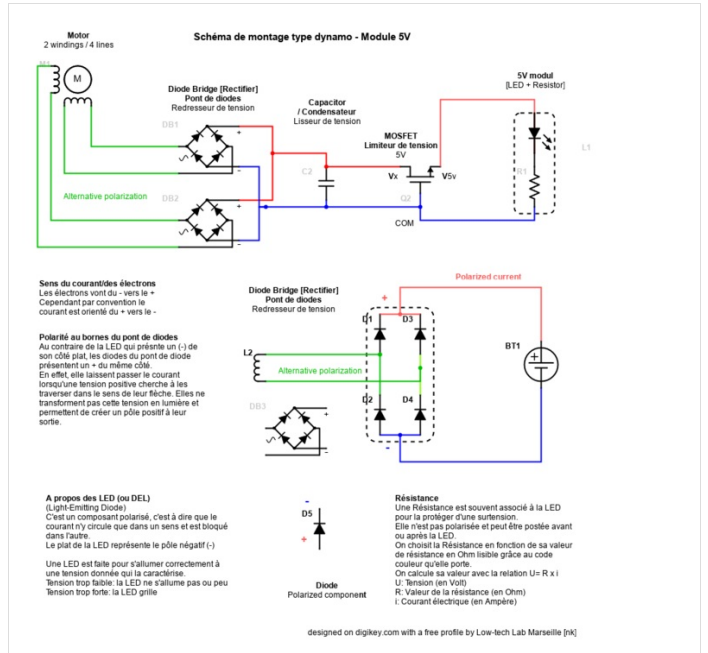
Schéma de montage type dynamo - Module 5V

Motor
2 windings / 4 lines

M1

M

Diode Bridge [Rectifier]
Pont de diodes
Redresseur de tension

DB1

DB2

Alternative polarization

Capacitor
/ Condensateur
Lisseur de tension

C2

MOSFET
Limiteur de tension
5V

Vx

V5v

Q2

COM

5V modul
[LED + Resistor]

R1

L1

Sens du courant/des électrons
Les électrons vont du - vers le +
Cependant par convention le courant est orienté du + vers le -

Polarité au bornes du pont de diodes
Au contraire de la LED qui présnte un (-) de son côté plat, les diodes du pont de diode présentent un + du même côté.
En effet, elle laissent passer le courant lorsqu'une tension positive cherche à les traverser dans le sens de leur flèche. Elles ne transforment pas cette tension en lumière et permettent de créer un pôle positif à leur sortie.

Diode Bridge [Rectifier]
Pont de diodes
Redresseur de tension

Polarized current

D1

D3

D2

D4

L2

Alternative polarization

DB3

BT1

A propos des LED (ou DEL)
(Light-Emitting Diode)
C'est un composant polarisé, c'est à dire que le courant n'y circule que dans un sens et est bloqué dans l'autre.
Le plat de la LED représente le pôle négatif (-)

Une LED est faite pour s'allumer correctement à une tension donnée qui la caractérise.
Tension trop faible: la LED ne s'allume pas ou peu
Tension trop forte: la LED grille

D5

Diode
Polarized component

Résistance
Une Résistance est souvent associé à la LED pour la protéger d'une surtension.
Elle n'est pas polarisée et peut être postée avant ou après la LED.
On choisit la Résistance en fonction de sa valeur de résistance en Ohm lisible grâce au code couleur qu'elle porte.
On calcule sa valeur avec la relation U= R x i
U: Tension (en Volt)
R: Valeur de la résistance (en Ohm)
i: Courant électrique (en Ampère)

designed on digikey.com with a free profile by Low-tech Lab Marseille [nk]